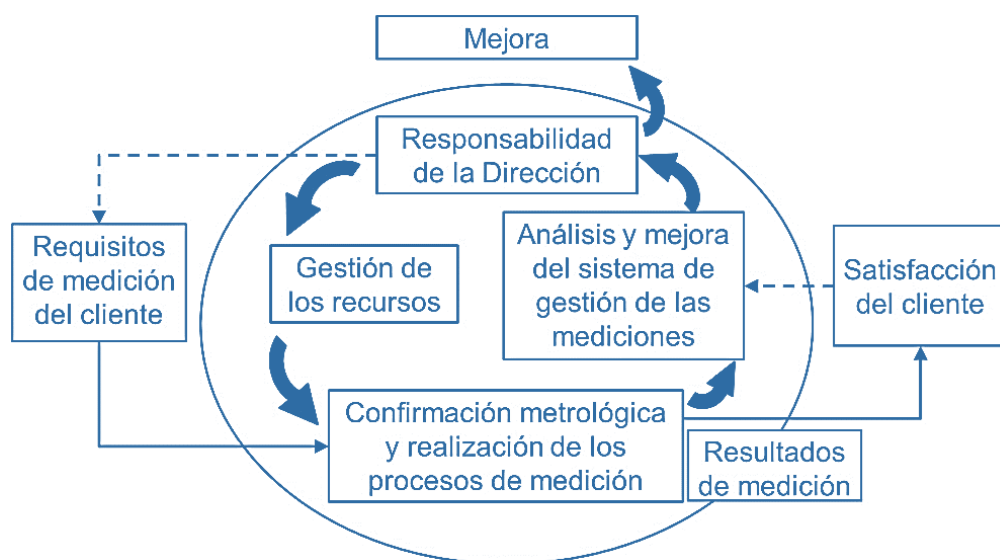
Mejora

Responsabilidad de la Dirección

Requisitos de medición del cliente

Gestión de los recursos

Análisis y mejora del sistema de gestión de las mediciones

Satisfacción del cliente

Confirmación metrológica y realización de los procesos de medición

Resultados de medición